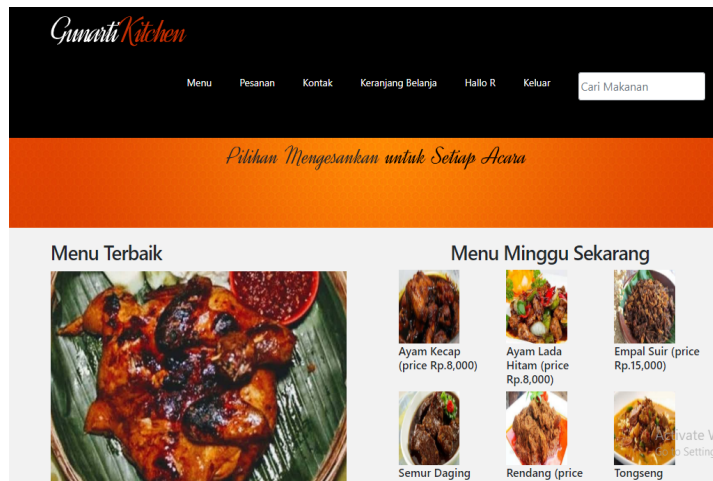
GunartiKitchen

Menu Pesanan Kontak Keranjang Belanja Hallo R Keluar Cari Makanan

Pilihan Mengesankan untuk Setiap Acara

Menu Terbaik

Menu Minggu Sekarang

Ayam Kecap (price Rp.8,000)

Ayam Lada Hitam (price Rp.8,000)

Empal Suir (price Rp.15,000)

Semur Daging

Rendang (price

Tongseng

Activate W
Go to Setting